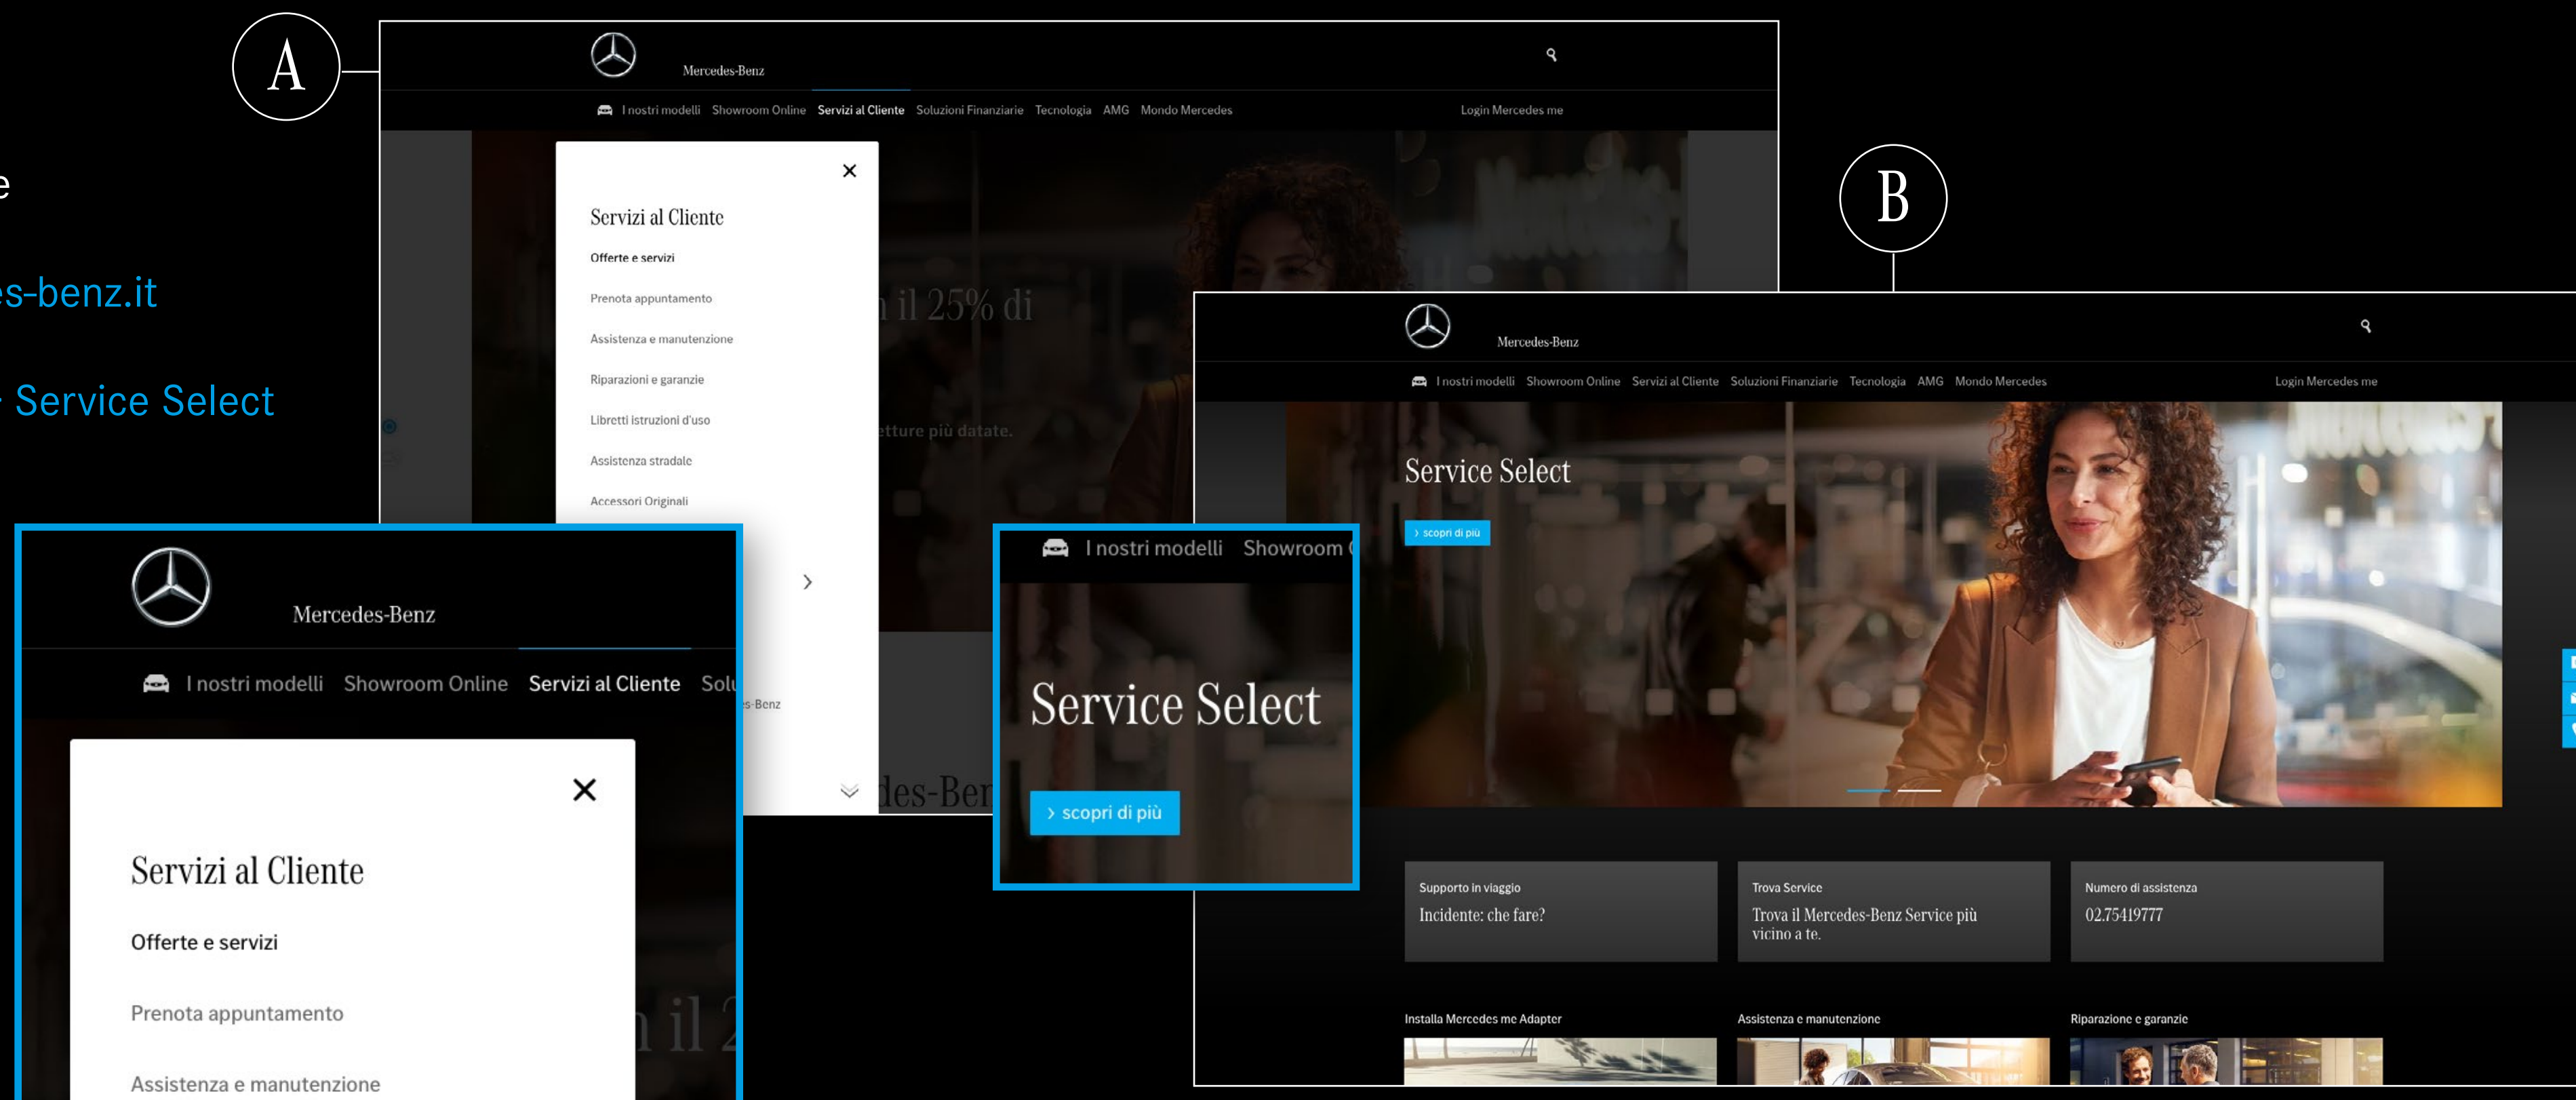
e

s-benz.it

Service Select

A

Mercedes-Benz

I nostri modelli Showroom Online Servizi al Cliente Soluzioni Finanziarie Tecnologia AMG Mondo Mercedes Login Mercedes me

Servizi al Cliente

Offerte e servizi

Prenota appuntamento

Assistenza e manutenzione

Riparazioni e garanzie

Libretti istruzioni d'uso

Assistenza stradale

Accessori Originali

n il 25% di

etture più datate.

s-Benz

des-Ber

Mercedes-Benz

I nostri modelli Showroom Online Servizi al Cliente Solu

Servizi al Cliente

Offerte e servizi

Prenota appuntamento

Assistenza e manutenzione

n il 2

I nostri modelli Showroom

Service Select

› scopri di più

B

Mercedes-Benz

I nostri modelli Showroom Online Servizi al Cliente Soluzioni Finanziarie Tecnologia AMG Mondo Mercedes Login Mercedes me

Service Select

› scopri di più

Supporto in viaggio
Incidente: che fare?

Trova Service
Trova il Mercedes-Benz Service più vicino a te.

Numero di assistenza
02.75419777

Installa Mercedes me Adapter

Assistenza e manutenzione

Riparazione e garanzie